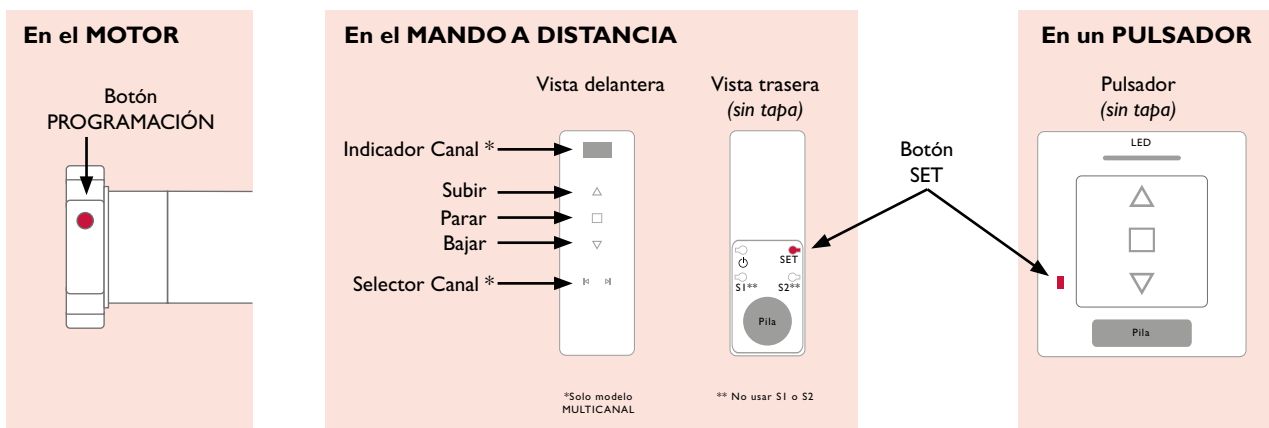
En el MOTOR

Botón PROGRAMACIÓN

En el MANDO A DISTANCIA

Vista delantera

Vista trasera
(sin tapa)

Indicador Canal *

Subir

Parar

Bajar

Selector Canal *

SET

S1**

S2**

Pila

*Solo modelo MULTICANAL

** No usar S1 o S2

Botón SET

En un PULSADOR

Pulsador
(sin tapa)

LED

Pila